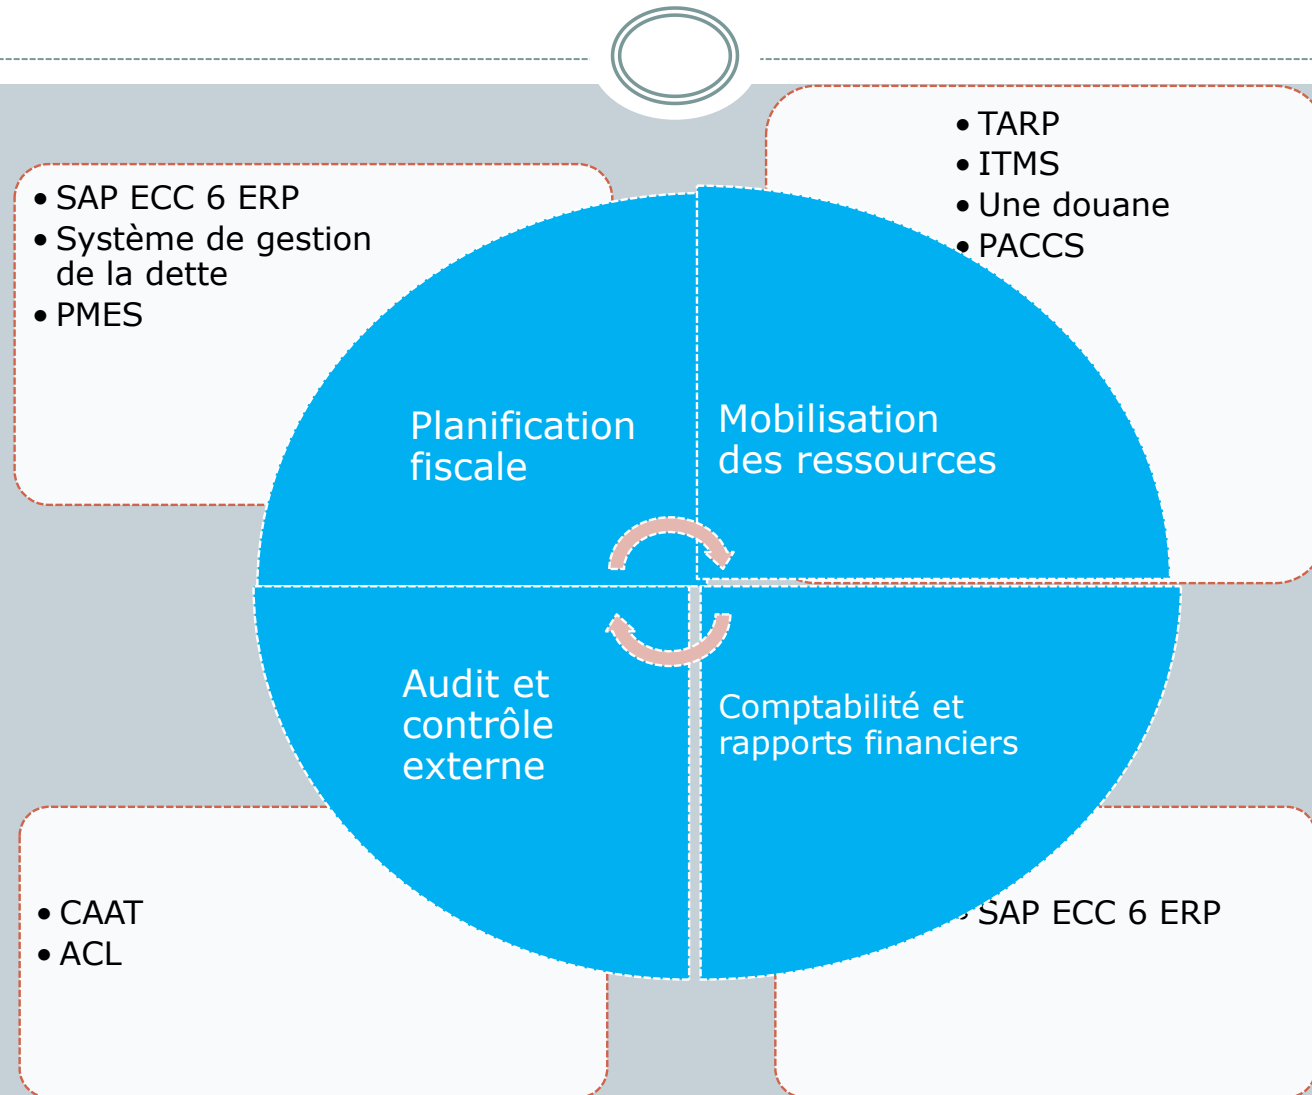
• SAP ECC 6 ERP
• Système de gestion de la dette
• PMES

• TARP
• ITMS
• Une douane
• PACCS

Planification fiscale

Mobilisation des ressources

Audit et contrôle externe

Comptabilité et rapports financiers

• CAAT
• ACL

• SAP ECC 6 ERP